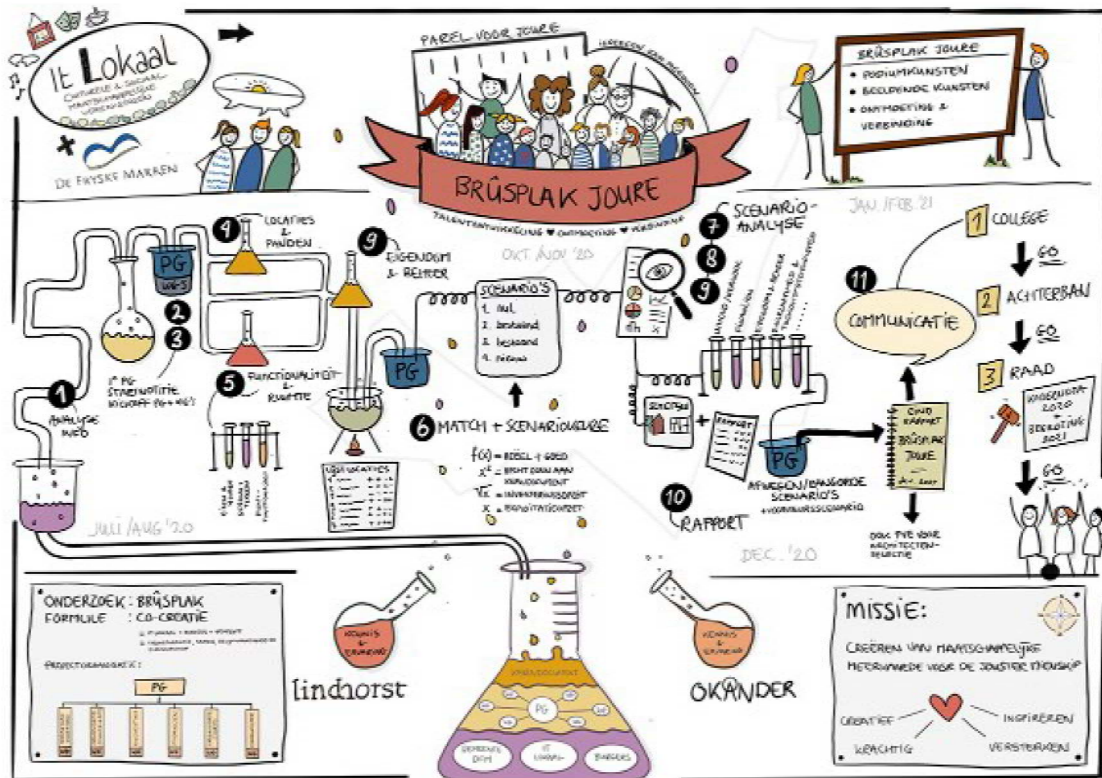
It Lokaal
CULTURELE & SOCIAAL-MAATSCHAPPELIJKE ONDERNEMING

De Fryske Marren

PAREL VOOR JOURE

BRÛSPLAK JOURE

TALENTONTWIKKELING ♥ ONTMOETING ♥ VERBINDING

BRÛSPLAK JOURE
• PODIUMKUNSTEN
• BEELDENDE KUNSTEN
• ONTMOETING & VERBINDING

4 LOCATIES & PANDEN

PG

2

3

1e PG STARTNOTITIE KICKOFF PG + WG'S

1 ANALYSE WEO

5 FUNCTIONALITEIT & RUIMTE

9 EIGENDOM & BEHEER

PG

OKT./NOV. '20

SCENARIO'S
1. nul
2. bestaand
3. bestaand
4. nieuw

6 MATCH + SCENARIOKEUZE

f(x) = BEELD + GOED
$x^2$ = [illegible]
$\sqrt{x}$ = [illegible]
x = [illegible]

LOCATIES

7 SCENARIO-ANALYSE

8

9

JAN./FEB. '21

1 COLLEGE
GO
2 ACHTERBAN
GO
3 RAAD
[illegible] 2020 + BEKOSTIGING 2021
GO

11 COMMUNICATIE

PG

AFWEGEN/RANGORDE SCENARIO'S + VOORKEURSSCENARIO

10 RAPPORT

EIND RAPPORT BRÛSPLAK JOURE

DOC PVE VOOR ARCHITECTENSELECTIE

DEC. '20

JULI/AUG. '20

ONDERZOEK: BRÛSPLAK
FORMULE: CO-CREATIE

PROJECTORGANISATIE:
PG

KENNIS & ERVARING

lindhorst

KENNIS & ERVARING

OKÀNDER

PG

GEMEENTE DFM
IT LOKAAL
BURGERS

MISSIE:
CREËREN VAN MAATSCHAPPELIJKE MEERWAARDE VOOR DE JOUSTER MIENSKIP

CREATIEF
KRACHTIG
INSPIREREN
VERSTERKEN